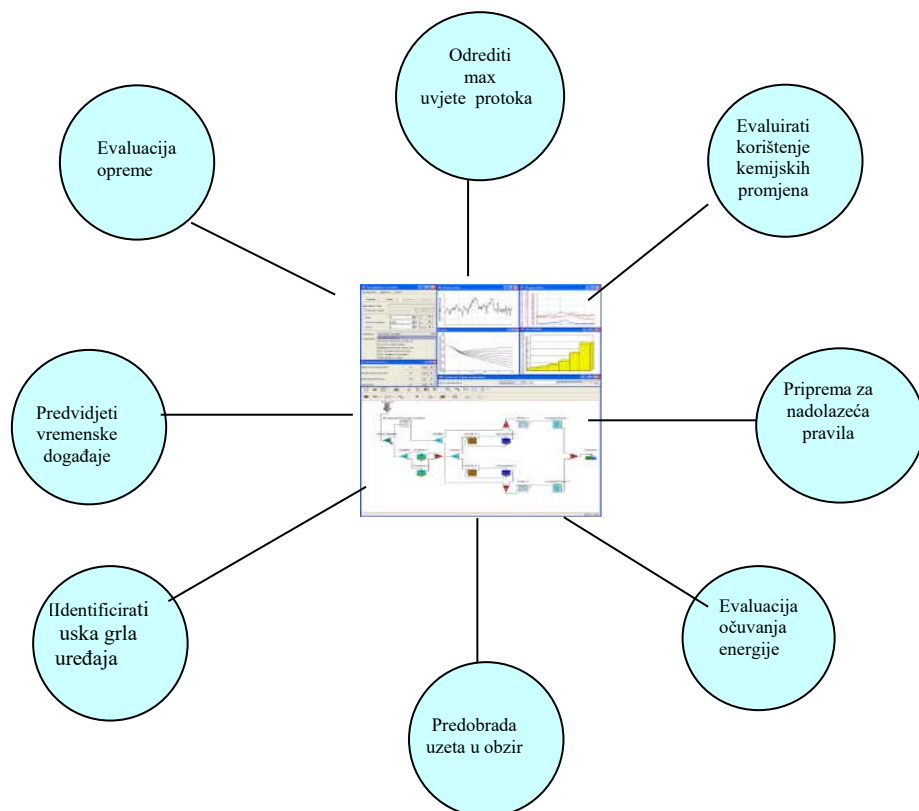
Odrediti max uvjete protoka

Evaluacija opreme

Evaluirati korištenje kemijskih promjena

Predvidjeti vremenske događaje

Priprema za nadolazeća pravila

IIdentificirati uska grla uređaja

Evaluacija očuvanja energije

Predobrada uzeta u obzir